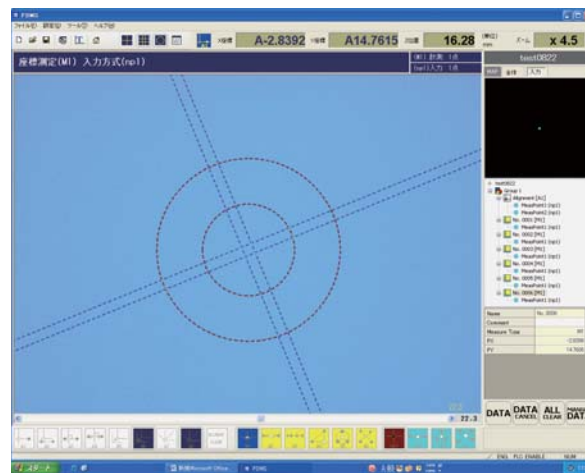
FOMS
ファイル(F) 設定(S) ツール(T) ヘルプ(H)
X座標 A-2.8392 Y座標 A14.7615 Z座標 16.28 ズーム x 4.5
座標測定(M1) 入力方式(np1)
test0822
Name No. 0006
Comment
Measure Type M1
PX -2.8356
PY 14.7600
DATA
DATA CANCEL
ALL CLEAR
22.3
スタート